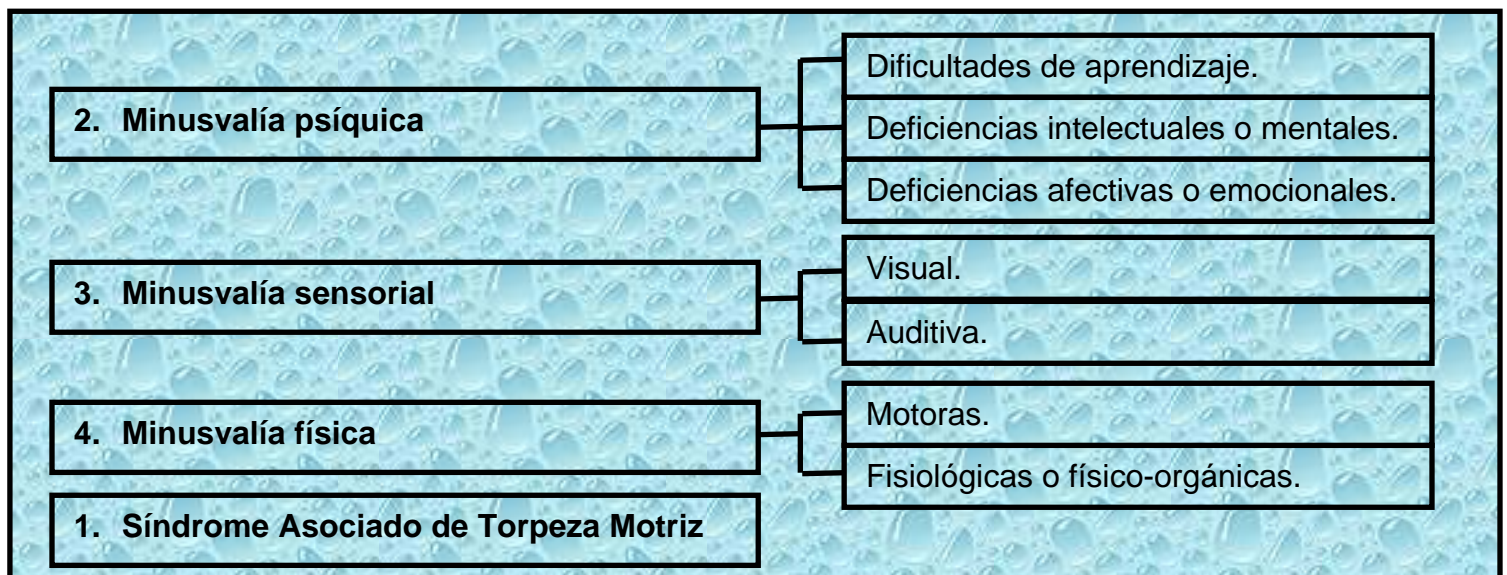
2. Minusvalía psíquica

Dificultades de aprendizaje.

Deficiencias intelectuales o mentales.

Deficiencias afectivas o emocionales.

3. Minusvalía sensorial

Visual.

Auditiva.

4. Minusvalía física

Motoras.

Fisiológicas o físico-orgánicas.

1. Síndrome Asociado de Torpeza Motriz